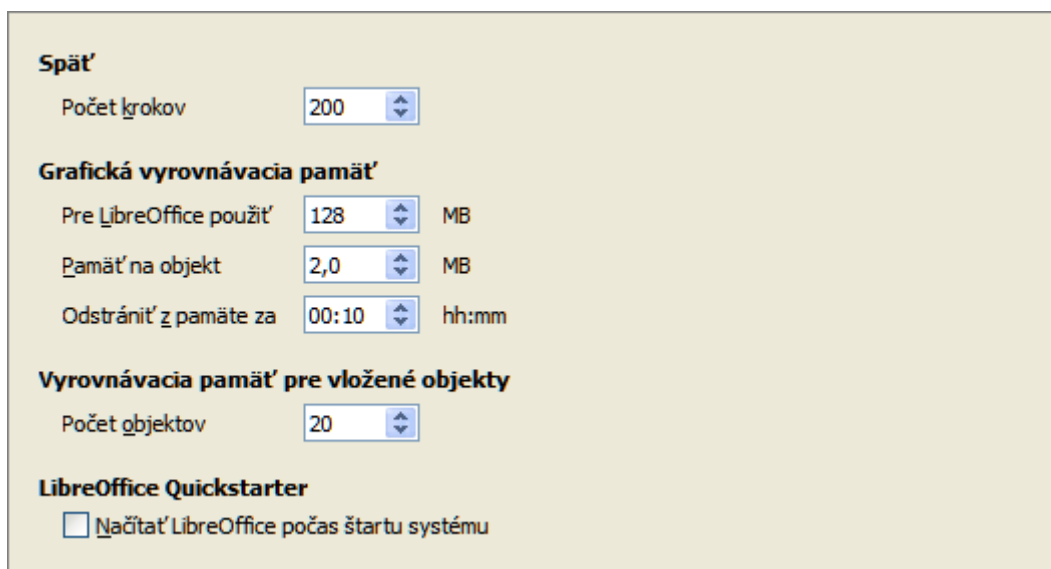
Späť

Počet krokov 200

Grafická vyrovnávacia pamäť

Pre LibreOffice použiť 128 MB

Pamäť na objekt 2,0 MB

Odstrániť z pamäte za 00:10 hh:mm

Vyrovnávacia pamäť pre vložené objekty

Počet objektov 20

LibreOffice Quickstarter

Načítať LibreOffice počas štartu systému